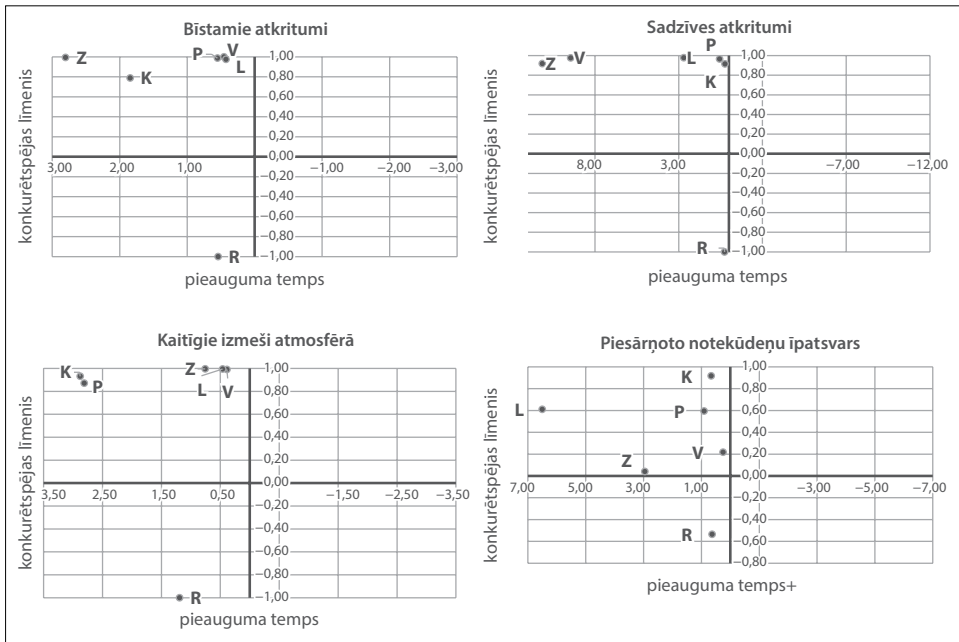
Bīstamie atkritumi

konkurētspējas līmenis

Z
K
P
V
L
R

1,00
0,80
0,60
0,40
0,20
0,00
–0,20
–0,40
–0,60
–0,80
–1,00

3,00 2,00 1,00 –1,00 –2,00 –3,00

pieauguma temps

Sadzīves atkritumi

konkurētspējas līmenis

Z
V
L
P
K
R

1,00
0,80
0,60
0,40
0,20
0,00
–0,20
–0,40
–0,60
–0,80
–1,00

8,00 3,00 –7,00 –12,00

pieauguma temps

Kaitīgie izmeši atmosfērā

konkurētspējas līmenis

K
P
Z
L
V
R

1,00
0,80
0,60
0,40
0,20
0,00
–0,20
–0,40
–0,60
–0,80
–1,00

3,50 2,50 1,50 0,50 –1,50 –2,50 –3,50

pieauguma temps

Piesārņoto notekūdeņu īpatsvars

konkurētspējas līmenis

K
L
P
V
Z
R

1,00
0,80
0,60
0,40
0,20
0,00
–0,20
–0,40
–0,60
–0,80

7,00 5,00 3,00 1,00 –3,00 –5,00 –7,00

pieauguma temps+